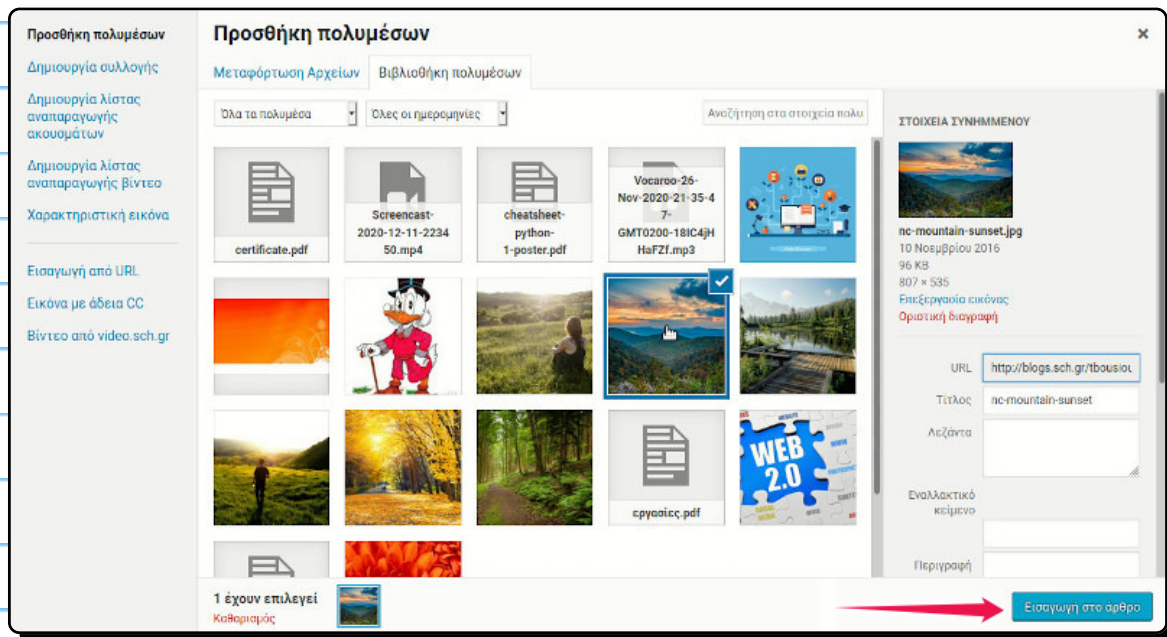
Προσθήκη πολυμέσων
Δημιουργία συλλογής
Δημιουργία λίστας αναπαραγωγής ακουσμάτων
Δημιουργία λίστας αναπαραγωγής βίντεο
Χαρακτηριστική εικόνα
Εισαγωγή από URL
Εικόνα με άδεια CC
Βίντεο από video.sch.gr

Προσθήκη πολυμέσων
×
Μεταφόρτωση Αρχείων
Βιβλιοθήκη πολυμέσων
Όλα τα πολυμέσα
Όλες οι ημερομηνίες
Αναζήτηση στα στοιχεία πολυ

certificate.pdf
Screencast-2020-12-11-223450.mp4
cheatsheet-python-1-poster.pdf
Vocaroo-26-Nov-2020-21-35-47-GMT0200-18lC4jHHaFZf.mp3
WEB 2.0
εργασίες.pdf

ΣΤΟΙΧΕΙΑ ΣΥΝΗΜΜΕΝΟΥ
nc-mountain-sunset.jpg
10 Νοεμβρίου 2016
96 KB
807 × 535
Επεξεργασία εικόνας
Οριστική διαγραφή
URL http://blogs.sch.gr/tbousiou
Τίτλος nc-mountain-sunset
Λεζάντα
Εναλλακτικό κείμενο
Περιγραφή

1 έχουν επιλεγεί
Καθαρισμός
Εισαγωγή στο άρθρο